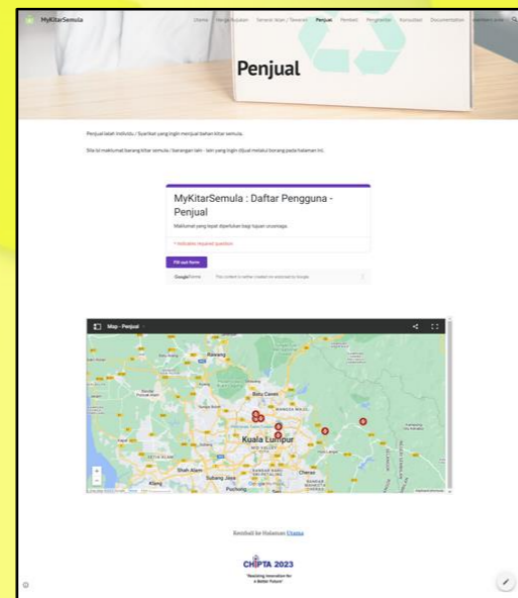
MyKitarSemula

Utama | Senarai Rujukan | Senarai Item / Tawaran | Penjual | Pembeli | Pengangkut | Konsultasi | Documentation

Penjual

Penjual ialah Individu / Syarikat yang ingin menjual bahan kitar semula.

Sila isi maklumat barang kitar semula / barangan lain - lain yang ingin dijual melalui borang pada halaman ini.

MyKitarSemula : Daftar Pengguna - Penjual

Maklumat yang tepat diperlukan bagi tujuan urusniaga.

* Indicates required question

Fill out form

Google Forms

Map - Penjual

Batu Caves

Kuala Lumpur

Shah Alam

Subang Jaya

Puchong

Cheras

Rawang

Kembali ke Halaman Utama

CIPTA 2023

"Realizing Innovation for a Better Future"